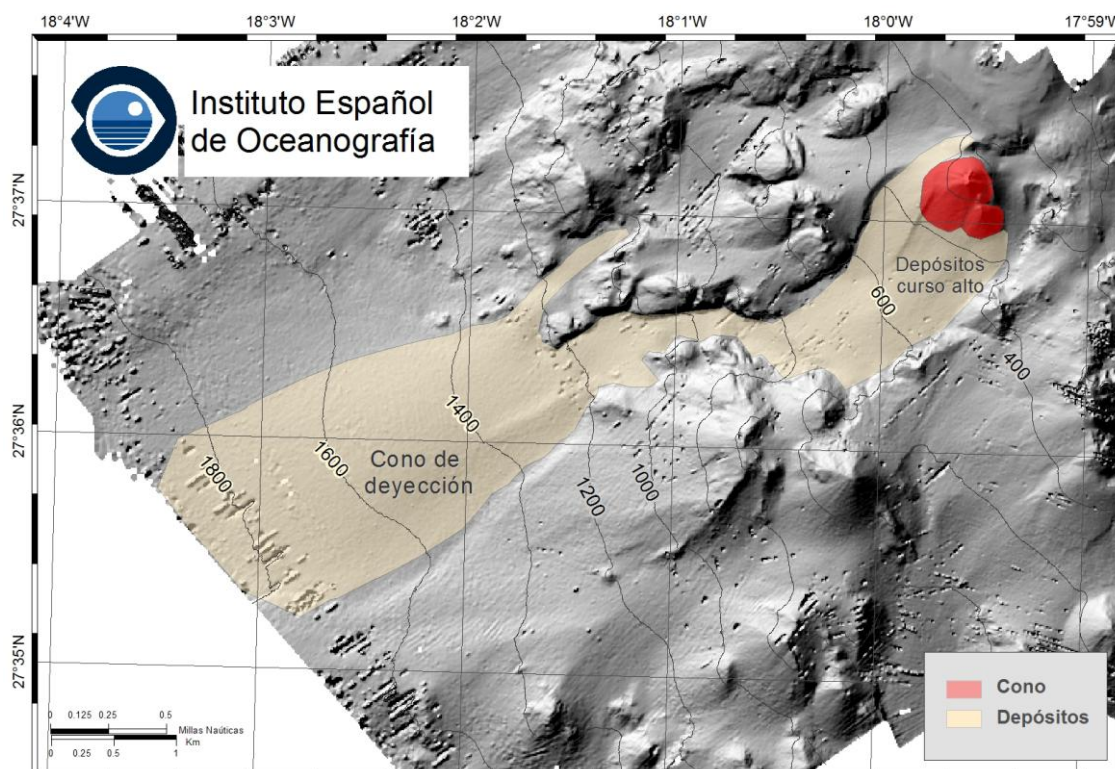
18°4'W
18°3'W
18°2'W
18°1'W
18°0'W
17°59'

Instituto Español de Oceanografía

27°37'N
27°36'N
27°35'N

Depósitos curso alto

600
400
1400
1600
1800
1200
1000

Cono de deyección

0 0.125 0.25 0.5 Millas Naúticas
0 0.25 0.5 1 Km

Cono
Depósitos